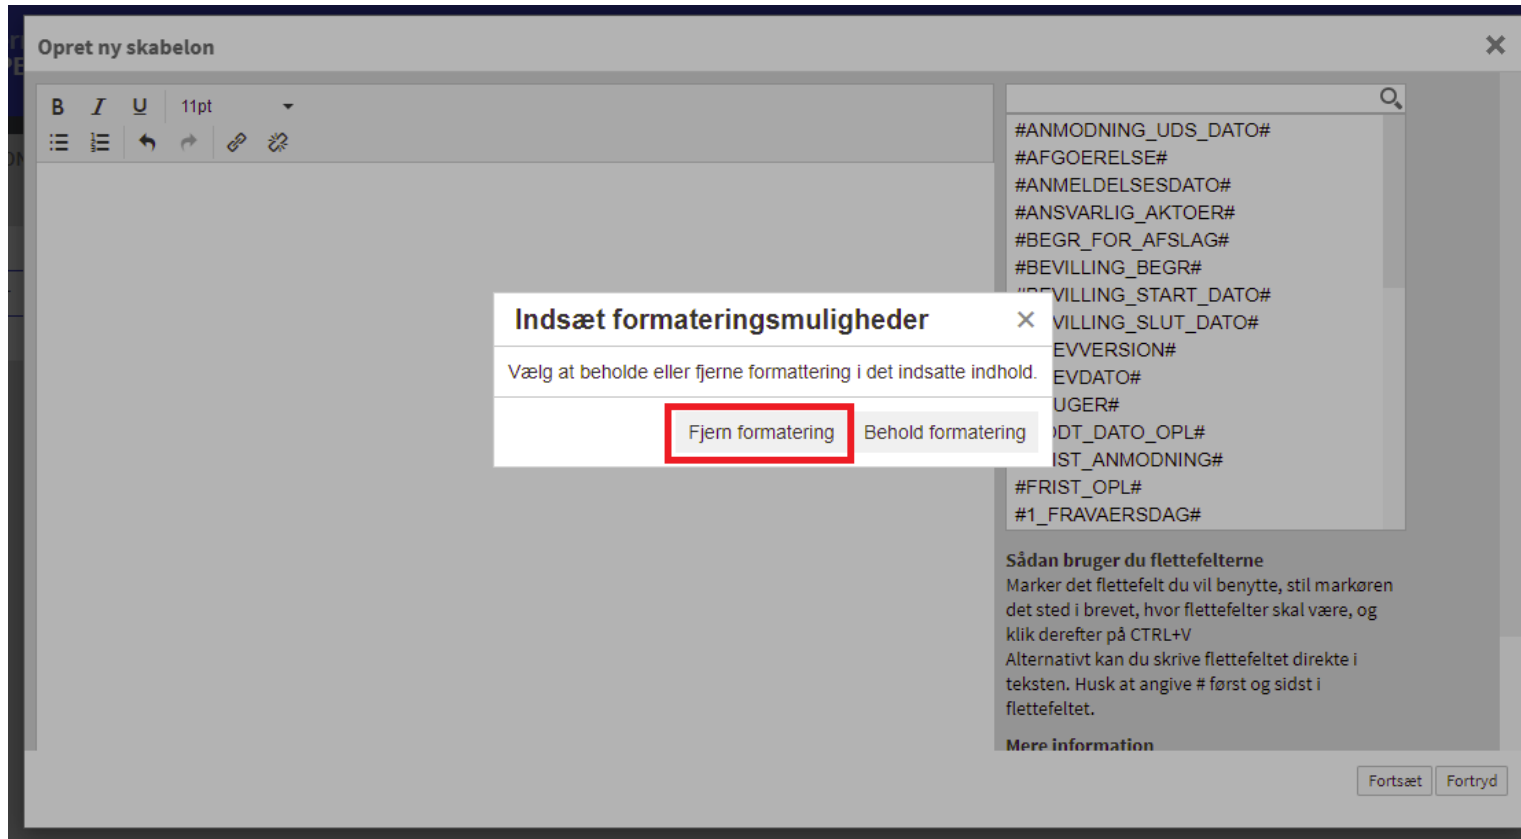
Opret ny skabelon

×

B I U 11pt

#ANMODNING_UDS_DATO#
#AFGOERELSE#
#ANMELDELSESDATO#
#ANSVARLIG_AKTOER#
#BEGR_FOR_AFSLAG#
#BEVILLING_BEGR#
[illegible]VILLING_START_DATO#
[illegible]VILLING_SLUT_DATO#
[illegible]EVVERSION#
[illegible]EVDATO#
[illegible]UGER#
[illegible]DT_DATO_OPL#
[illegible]IST_ANMODNING#
#FRIST_OPL#
#1_FRAVAERSDAG#

Indsæt formateringsmuligheder

×

Vælg at beholde eller fjerne formattering i det indsatte indhold.

Fjern formatering

Behold formatering

Sådan bruger du flettefelterne
Marker det flettefelt du vil benytte, stil markøren det sted i brevet, hvor flettefelter skal være, og klik derefter på CTRL+V
Alternativt kan du skrive flettefeltet direkte i teksten. Husk at angive # først og sidst i flettefeltet.

Mere information

Fortsæt

Fortryd